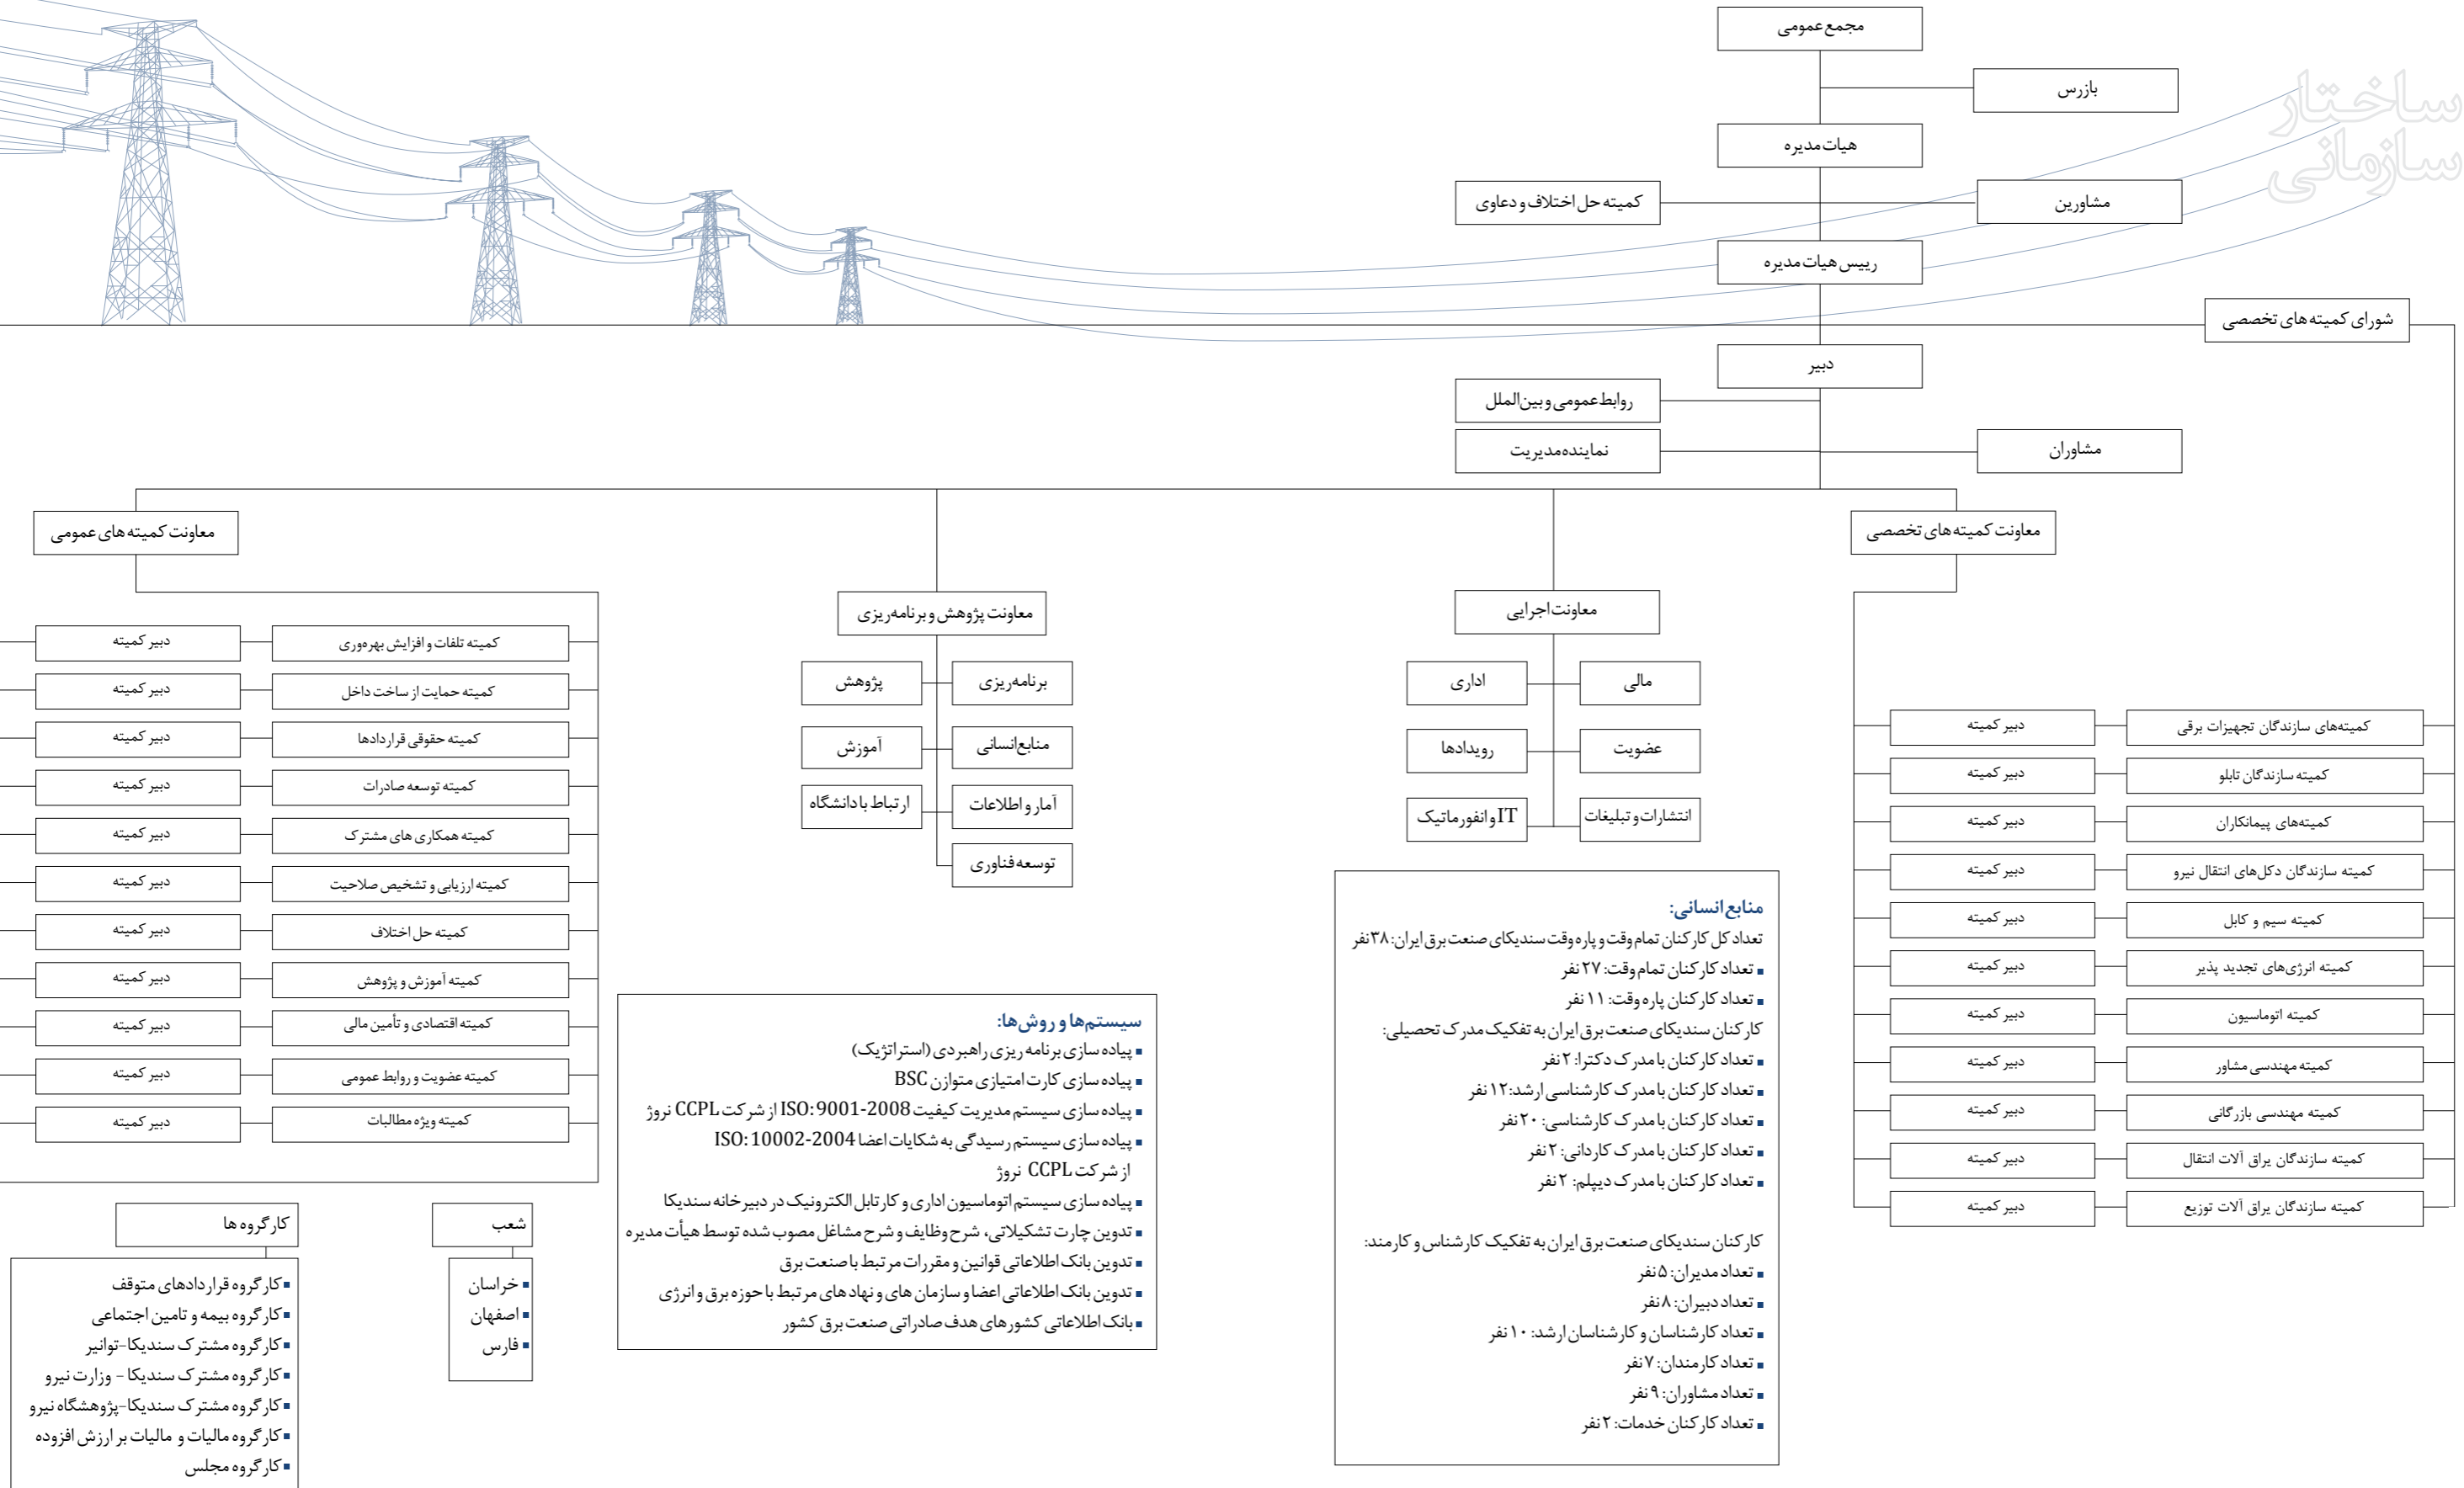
ساختار سازمانی

مجمع عمومی

بازرس

هیات مدیره

کمیته حل اختلاف و دعاوی

مشاورین

رییس هیات مدیره

شورای کمیته های تخصصی

دبیر

روابط عمومی و بین الملل

نماینده مدیریت

مشاوران

معاونت کمیته های عمومی

معاونت پژوهش و برنامه ریزی

معاونت اجرایی

معاونت کمیته های تخصصی

| کمیته تلفات و افزایش بهره وری | دبیر کمیته |
|---|---|
| کمیته حمایت از ساخت داخل | دبیر کمیته |
| کمیته حقوقی قراردادها | دبیر کمیته |
| کمیته توسعه صادرات | دبیر کمیته |
| کمیته همکاری های مشترک | دبیر کمیته |
| کمیته ارزیابی و تشخیص صلاحیت | دبیر کمیته |
| کمیته حل اختلاف | دبیر کمیته |
| کمیته آموزش و پژوهش | دبیر کمیته |
| کمیته اقتصادی و تأمین مالی | دبیر کمیته |
| کمیته عضویت و روابط عمومی | دبیر کمیته |
| کمیته ویژه مطالبات | دبیر کمیته |

برنامه ریزی
پژوهش
منابع انسانی
آموزش
آمار و اطلاعات
ارتباط با دانشگاه
توسعه فناوری

مالی
اداری
عضویت
رویدادها
انتشارات و تبلیغات
IT و انفورماتیک

| کمیته‌های سازندگان تجهیزات برقی | دبیر کمیته |
|---|---|
| کمیته سازندگان تابلو | دبیر کمیته |
| کمیته‌های پیمانکاران | دبیر کمیته |
| کمیته سازندگان دکل های انتقال نیرو | دبیر کمیته |
| کمیته سیم و کابل | دبیر کمیته |
| کمیته انرژی های تجدید پذیر | دبیر کمیته |
| کمیته اتوماسیون | دبیر کمیته |
| کمیته مهندسی مشاور | دبیر کمیته |
| کمیته مهندسی بازرگانی | دبیر کمیته |
| کمیته سازندگان یراق آلات انتقال | دبیر کمیته |
| کمیته سازندگان یراق آلات توزیع | دبیر کمیته |

منابع انسانی:
تعداد کل کارکنان تمام وقت و پاره وقت سندیکای صنعت برق ایران: ۳۸ نفر
■ تعداد کارکنان تمام وقت: ۲۷ نفر
■ تعداد کارکنان پاره وقت: ۱۱ نفر
کارکنان سندیکای صنعت برق ایران به تفکیک مدرک تحصیلی:
■ تعداد کارکنان با مدرک دکترا: ۲ نفر
■ تعداد کارکنان با مدرک کارشناسی ارشد: ۱۲ نفر
■ تعداد کارکنان با مدرک کارشناسی: ۲۰ نفر
■ تعداد کارکنان با مدرک کاردانی: ۲ نفر
■ تعداد کارکنان با مدرک دیپلم: ۲ نفر

کارکنان سندیکای صنعت برق ایران به تفکیک کارشناس و کارمند:
■ تعداد مدیران: ۵ نفر
■ تعداد دبیران: ۸ نفر
■ تعداد کارشناسان و کارشناسان ارشد: ۱۰ نفر
■ تعداد کارمندان: ۷ نفر
■ تعداد مشاوران: ۹ نفر
■ تعداد کارکنان خدمات: ۲ نفر

سیستم‌ها و روش‌ها:
■ پیاده سازی برنامه ریزی راهبردی (استراتژیک)
■ پیاده سازی کارت امتیازی متوازن BSC
■ پیاده سازی سیستم مدیریت کیفیت ISO:9001-2008 از شرکت CCPL نروژ
■ پیاده سازی سیستم رسیدگی به شکایات اعضا ISO:10002-2004 از شرکت CCPL نروژ
■ پیاده سازی سیستم اتوماسیون اداری و کارتابل الکترونیک در دبیرخانه سندیکا
■ تدوین چارت تشکیلاتی، شرح وظایف و شرح مشاغل مصوب شده توسط هیأت مدیره
■ تدوین بانک اطلاعاتی قوانین و مقررات مرتبط با صنعت برق
■ تدوین بانک اطلاعاتی اعضا و سازمان های و نهاد های مرتبط با حوزه برق و انرژی
■ بانک اطلاعاتی کشورهای هدف صادراتی صنعت برق کشور

کارگروه ها
■ کارگروه قراردادهای متوقف
■ کارگروه بیمه و تامین اجتماعی
■ کارگروه مشترک سندیکا-توانیر
■ کارگروه مشترک سندیکا - وزارت نیرو
■ کارگروه مشترک سندیکا-پژوهشگاه نیرو
■ کارگروه مالیات و مالیات بر ارزش افزوده
■ کارگروه مجلس

شعب
■ خراسان
■ اصفهان
■ فارس